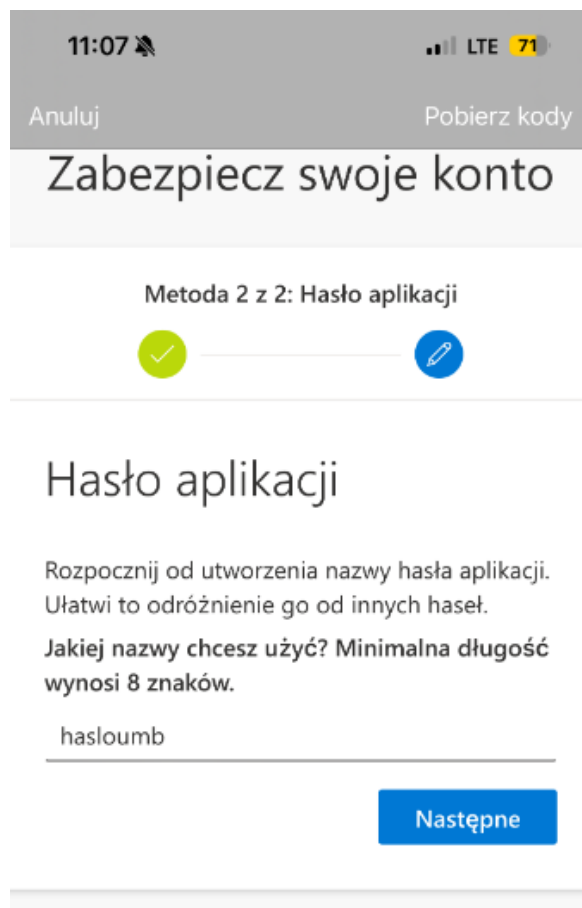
11:07

LTE 71

Anuluj

Pobierz kody

Zabezpiecz swoje konto

Metoda 2 z 2: Hasło aplikacji

Hasło aplikacji

Rozpocznij od utworzenia nazwy hasła aplikacji. Ułatwi to odróżnienie go od innych haseł.

Jakiej nazwy chcesz użyć? Minimalna długość wynosi 8 znaków.

hasloumb

Następne